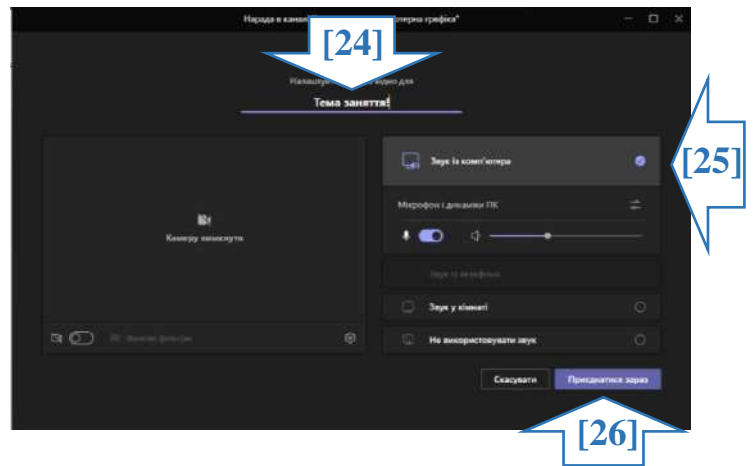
Нарада в канал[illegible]отерна графіка"

[24]

Налашту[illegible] відео для

Тема заняття!

Камеру вимкнуто

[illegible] фільтри

Звук із комп'ютера

Мікрофон і динаміки ПК

Звук із телефону

Звук у кімнаті

Не використовувати звук

[25]

Скасувати

Приєднатися зараз

[26]